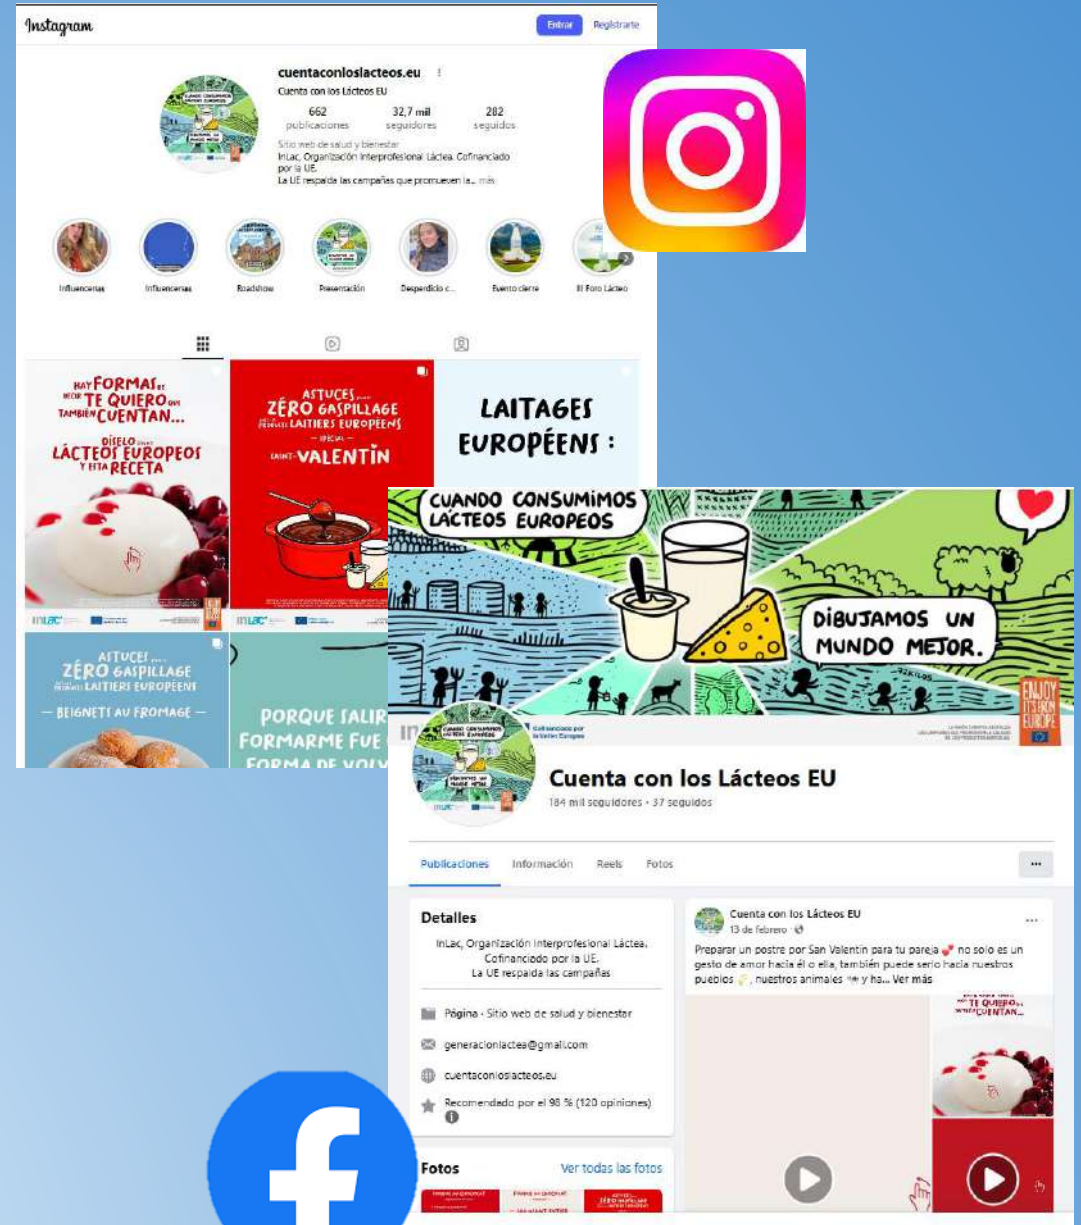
Instagram

Entrar Registrarte

cuentaconloslacteos.eu

Cuenta con los Lácteos EU

662 publicaciones 32,7 mil seguidores 282 seguidos

Sitio web de salud y bienestar
InLac, Organización Interprofesional Láctea. Cofinanciado por la UE.
La UE respalda las campañas que promueven la... más

Influencersss Influencersss Roadshow Presentación Despedida c... Evento cierre III Foro Lácteo

HAY FORMAS DE DECIR TE QUIERO QUE TAMBIÉN CUENTAN... DÍSELO CON LÁCTEOS EUROPEOS Y ESTA RECETA

ASTUCES POUR ZÉRO GASPILLAGE AVEC LES PRODUITS LAITIERS EUROPÉENS — SPÉCIAL — SAINT-VALENTIN

LAITAGES EUROPÉENS :

ASTUCES POUR ZÉRO GASPILLAGE AVEC LES PRODUITS LAITIERS EUROPÉENS — BEIGNETS AU FROMAGE —

PORQUE SALIR FORMARME FUE FORMA DE VOLV

CUANDO CONSUMIMOS LÁCTEOS EUROPEOS

DIBUJAMOS UN MUNDO MEJOR.

ENJOY IT'S FROM EUROPE

Cofinanciado por la Unión Europea

Cuenta con los Lácteos EU

184 mil seguidores • 37 seguidos

Publicaciones Información Reels Fotos ...

Detalles

InLac, Organización Interprofesional Láctea. Cofinanciado por la UE. La UE respalda las campañas

Página · Sitio web de salud y bienestar

generacionlactea@gmail.com

cuentaconloslacteos.eu

Recomendado por el 98 % (120 opiniones)

Fotos Ver todas las fotos

Cuenta con los Lácteos EU
13 de febrero ·

Preparar un postre por San Valentín para tu pareja no solo es un gesto de amor hacia él o ella, también puede serlo hacia nuestros pueblos , nuestros animales y ha... Ver más

TE QUIERO... CUENTAN...